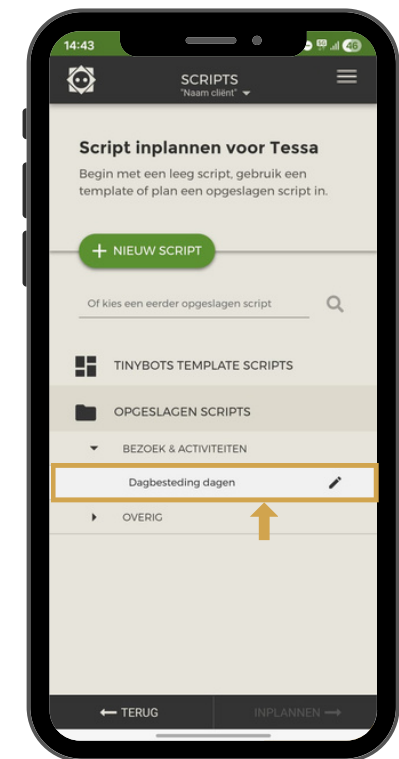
14:43

46

SCRIPTS
"Naam cliënt"

Script inplannen voor Tessa

Begin met een leeg script, gebruik een template of plan een opgeslagen script in.

+ NIEUW SCRIPT

Of kies een eerder opgeslagen script

TINYBOTS TEMPLATE SCRIPTS

OPGESLAGEN SCRIPTS

BEZOEK & ACTIVITEITEN

Dagbesteding dagen

OVERIG

← TERUG

INPLANNEN →